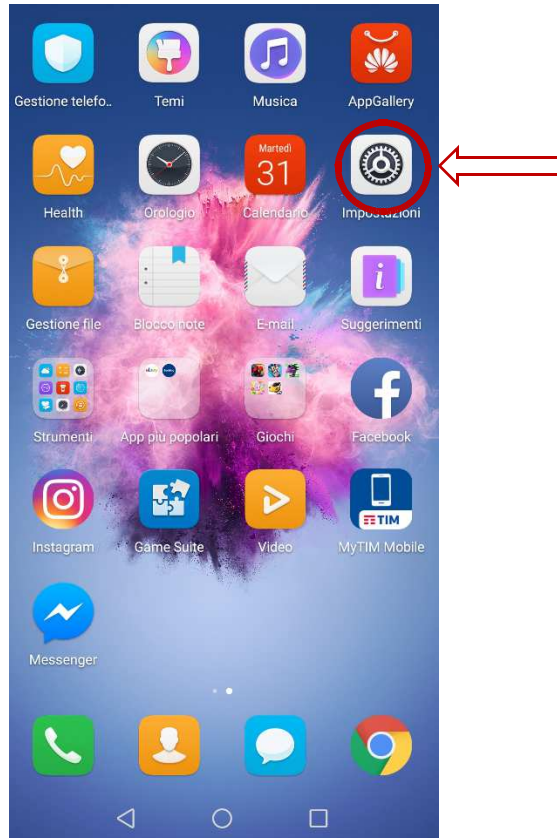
Gestione telefo..
Temi
Musica
AppGallery

Health
Orologio
Martedì
31
Calendario
Impostazioni

Gestione file
Blocco note
E-mail
Suggerimenti

Strumenti
App più popolari
Giochi
Facebook

Instagram
Game Suite
Video
TIM
MyTIM Mobile

Messenger